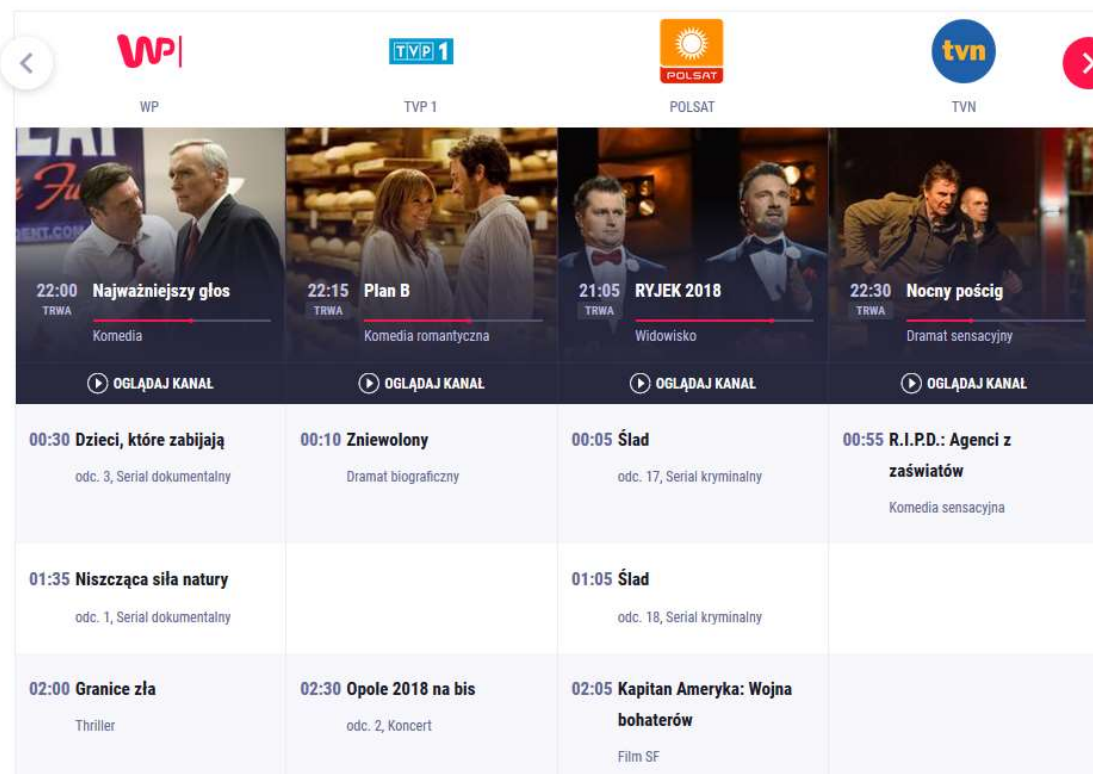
WP

TVP 1

POLSAT

TVN

22:00 TRWA Najważniejszy głos
Komedia
OGLĄDAJ KANAŁ

22:15 TRWA Plan B
Komedia romantyczna
OGLĄDAJ KANAŁ

21:05 TRWA RYJEK 2018
Widowisko
OGLĄDAJ KANAŁ

22:30 TRWA Nocny pościg
Dramat sensacyjny
OGLĄDAJ KANAŁ

| WP | TVP 1 | POLSAT | TVN |
|---|---|---|---|
| 00:30 Dzieci, które zabijają odc. 3, Serial dokumentalny | 00:10 Zniewolony Dramat biograficzny | 00:05 Ślad odc. 17, Serial kryminalny | 00:55 R.I.P.D.: Agenci z zaświatów Komedia sensacyjna |
| 01:35 Niszcząca siła natury odc. 1, Serial dokumentalny | | 01:05 Ślad odc. 18, Serial kryminalny | |
| 02:00 Granice zła Thriller | 02:30 Opole 2018 na bis odc. 2, Koncert | 02:05 Kapitan Ameryka: Wojna bohaterów Film SF | |